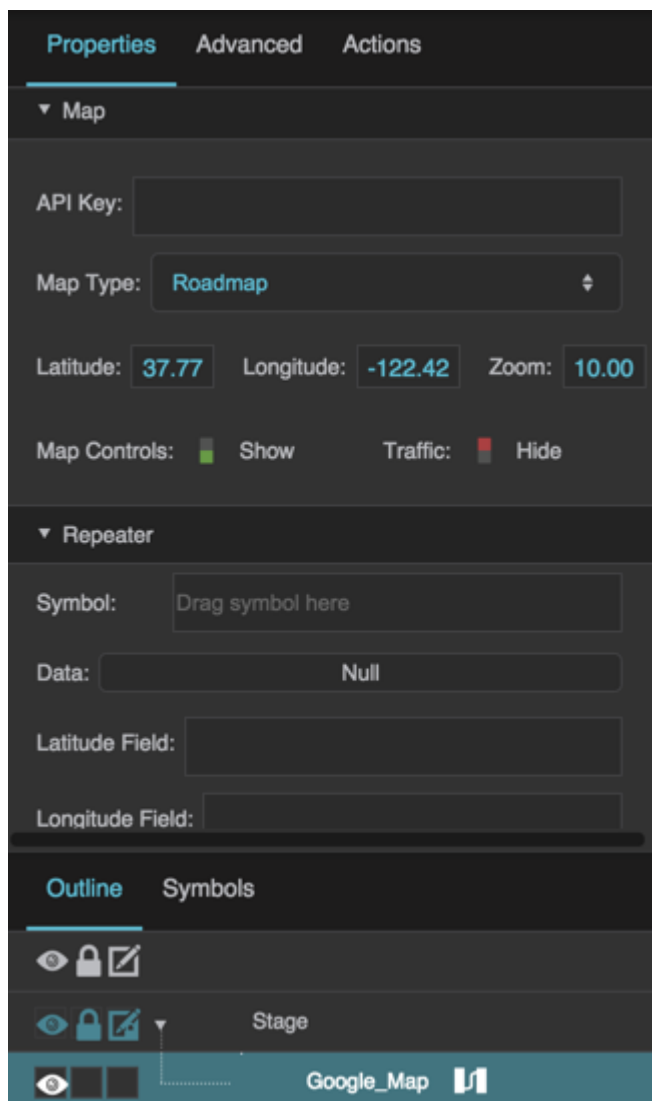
Properties Advanced Actions

▼ Map

API Key:

Map Type: Roadmap

Latitude: 37.77 Longitude: -122.42 Zoom: 10.00

Map Controls: Show Traffic: Hide

▼ Repeater

Symbol: Drag symbol here

Data: Null

Latitude Field:

Longitude Field:

Outline Symbols

Stage

Google_Map